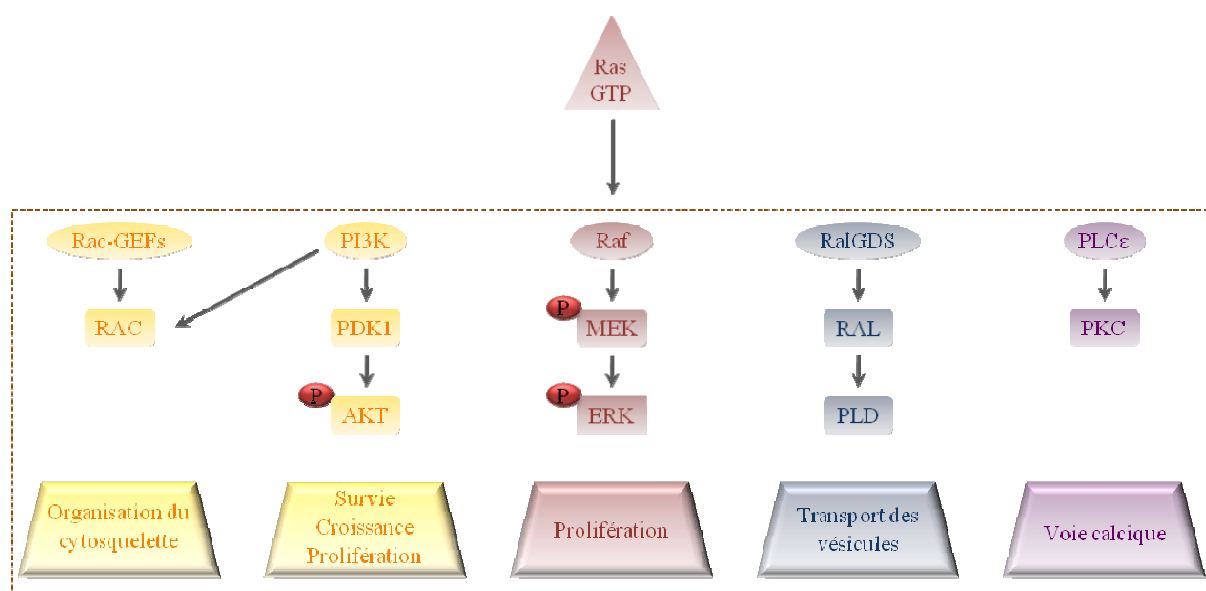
Ras
GTP

Rac-GEFs

RAC

PI3K

PDK1

P AKT

Raf

P MEK

P ERK

RalGDS

RAL

PLD

PLCε

PKC

Organisation du cytosquelette

Survie
Croissance
Prolifération

Prolifération

Transport des vésicules

Voie calcique